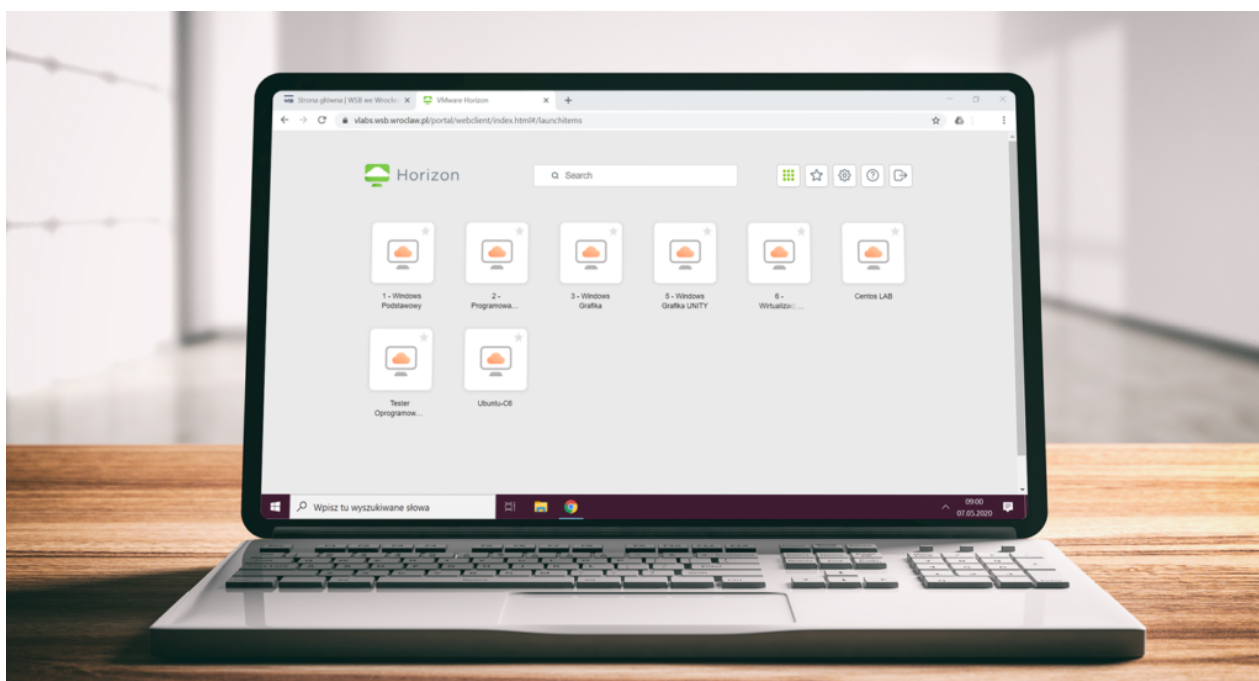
Strona główna | WSB we Wrocła ×
VMware Horizon ×
+

vlabs.wsb.wroclaw.pl/portal/webclient/index.html#/launchitems

Horizon

Search

1 - Windows Podstawowy

2 - Programowa...

3 - Windows Grafika

5 - Windows Grafika UNITY

6 - Wirtualiza...

Centos LAB

Tester Oprogramow...

Ubuntu-C6

Wpisz tu wyszukiwane słowa

09:00
07.05.2020